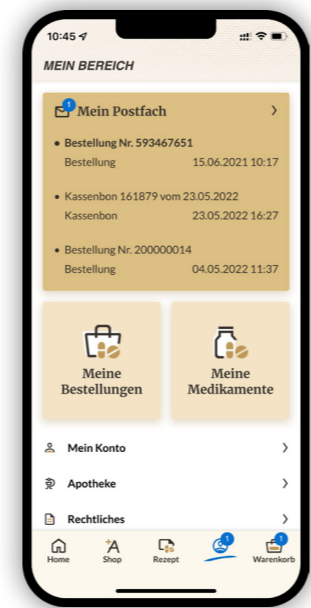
10:45

MEIN BEREICH

1 Mein Postfach

• Bestellung Nr. 593467651
Bestellung 15.06.2021 10:17

• Kassenbon 161879 vom 23.05.2022
Kassenbon 23.05.2022 16:27

• Bestellung Nr. 200000014
Bestellung 04.05.2022 11:37

Meine Bestellungen

Meine Medikamente

Mein Konto

Apotheke

Rechtliches

Home
Shop
Rezept
1
1 Warenkorb